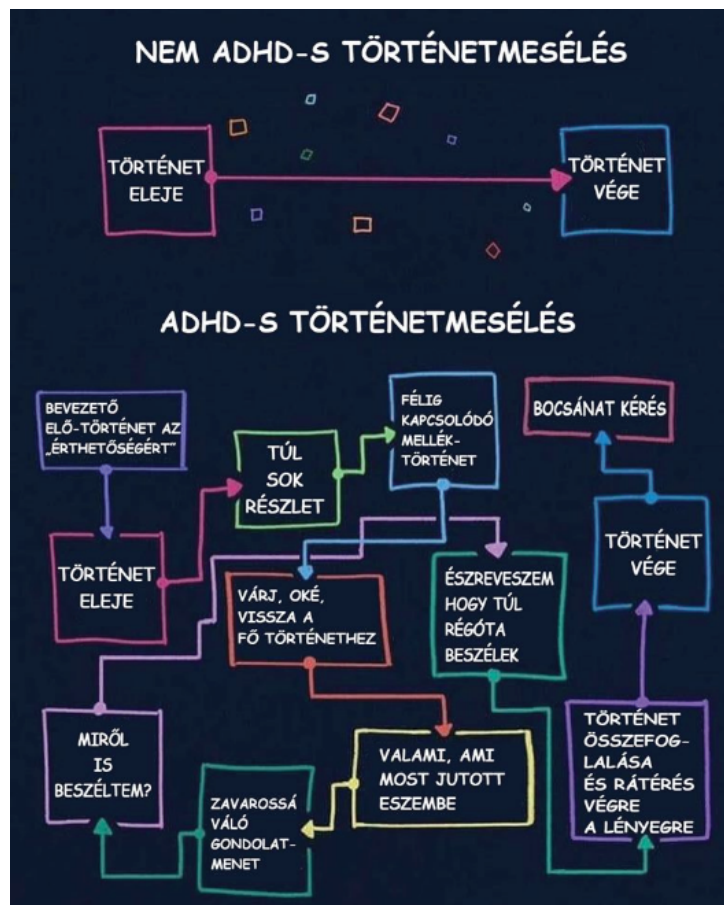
NEM ADHD-S TÖRTÉNETMESÉLÉS

TÖRTÉNET ELEJE

TÖRTÉNET VÉGE

ADHD-S TÖRTÉNETMESÉLÉS

BEVEZETŐ ELŐ-TÖRTÉNET AZ „ÉRTHETŐSÉGÉRT”

TÚL SOK RÉSZLET

FÉLIG KAPCSOLÓDÓ MELLÉKTÖRTÉNET

BOCSÁNAT KÉRÉS

TÖRTÉNET ELEJE

VÁRJ, OKÉ, VISSZA A FŐ TÖRTÉNETHEZ

ÉSZREVESZEM HOGY TÚL RÉGÓTA BESZÉLEK

TÖRTÉNET VÉGE

MIRŐL IS BESZÉLTEM?

VALAMI, AMI MOST JUTOTT ESZEMBE

TÖRTÉNET ÖSSZEFOGLALÁSA ÉS RÁTÉRÉS VÉGRE A LÉNYEGRE

ZAVAROSSÁ VÁLÓ GONDOLATMENET